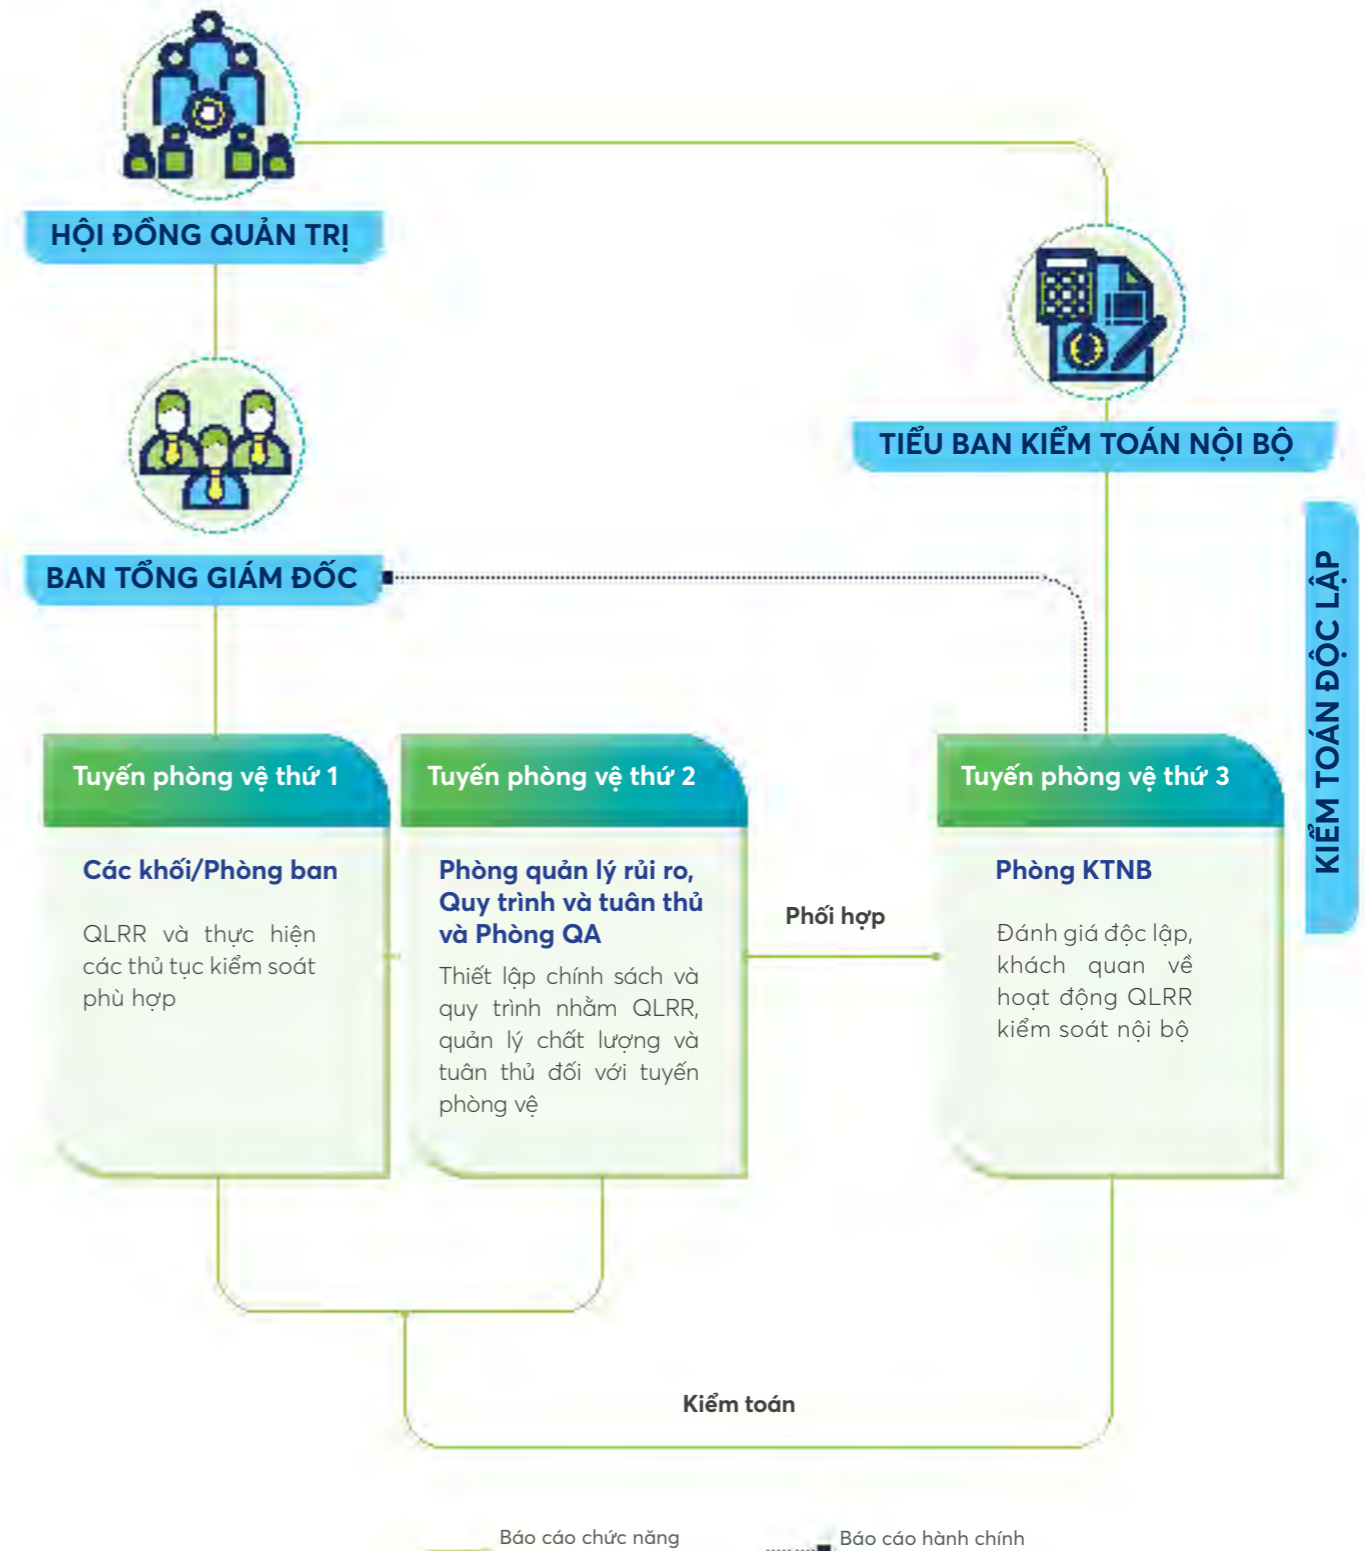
HỘI ĐỒNG QUẢN TRỊ

TIỂU BAN KIỂM TOÁN NỘI BỘ

BAN TỔNG GIÁM ĐỐC

KIỂM TOÁN ĐỘC LẬP

Tuyến phòng vệ thứ 1

Các khối/Phòng ban

QLRR và thực hiện các thủ tục kiểm soát phù hợp

Tuyến phòng vệ thứ 2

Phòng quản lý rủi ro, Quy trình và tuân thủ và Phòng QA

Thiết lập chính sách và quy trình nhằm QLRR, quản lý chất lượng và tuân thủ đối với tuyến phòng vệ

Phối hợp

Tuyến phòng vệ thứ 3

Phòng KTNB

Đánh giá độc lập, khách quan về hoạt động QLRR kiểm soát nội bộ

Kiểm toán

Báo cáo chức năng

Báo cáo hành chính